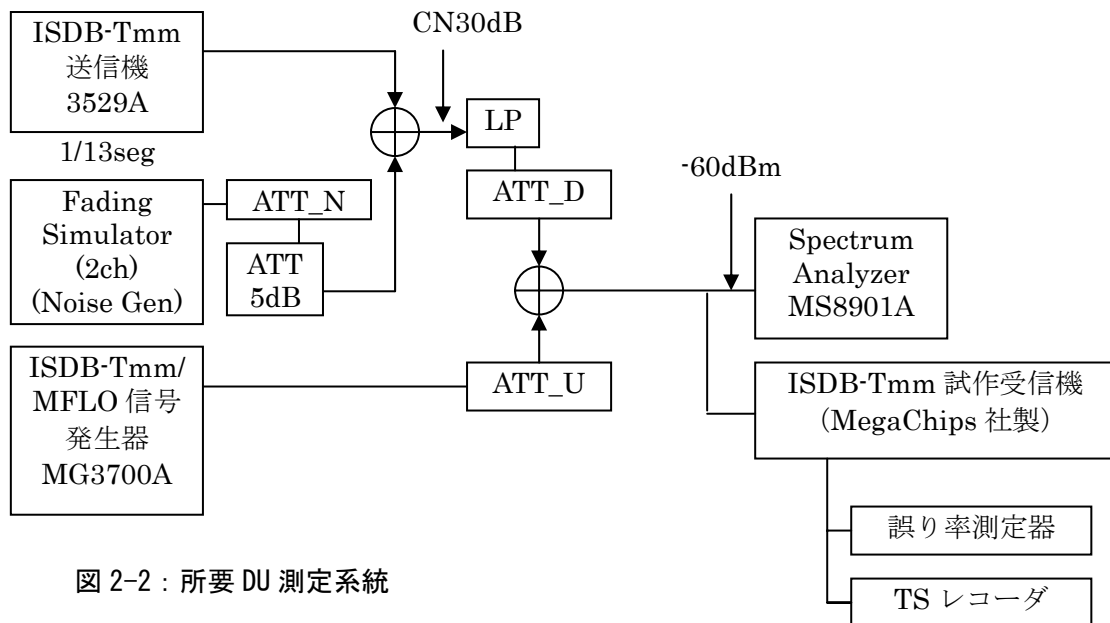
ISDB-Tmm 送信機 3529A

1/13seg

CN30dB

LP

ATT_D

Fading Simulator (2ch) (Noise Gen)

ATT_N

ATT 5dB

-60dBm

Spectrum Analyzer MS8901A

ISDB-Tmm/ MFLO 信号 発生器 MG3700A

ATT_U

ISDB-Tmm 試作受信機 (MegaChips 社製)

誤り率測定器

TS レコーダ

図 2-2：所要 DU 測定系統